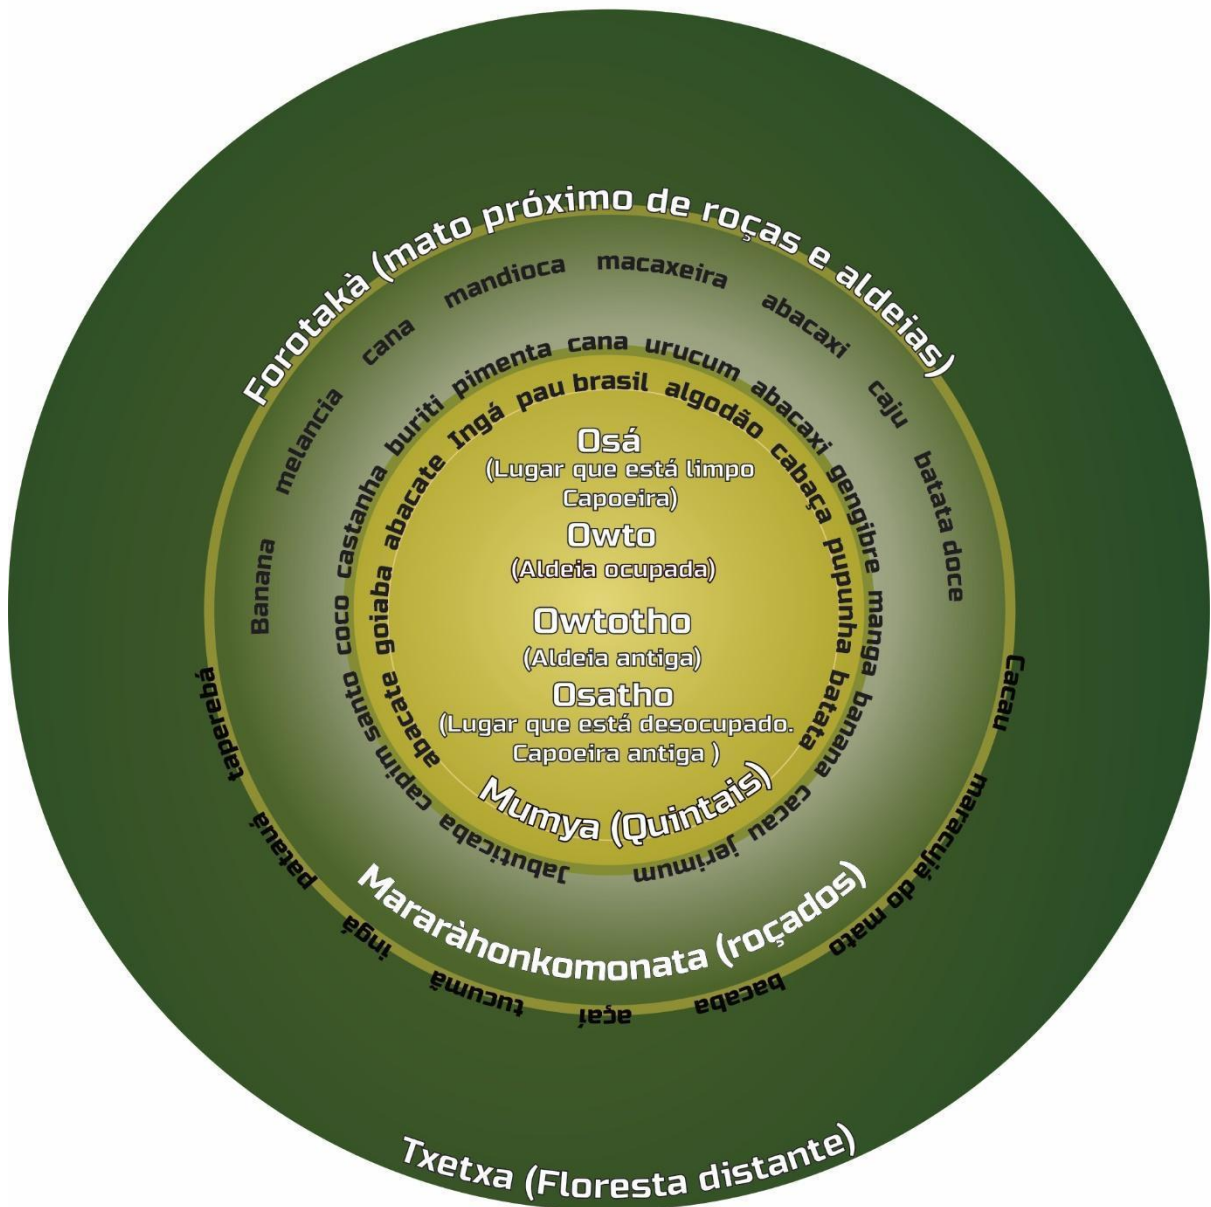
Osá
(Lugar que está limpo Capoeira)
Owto
(Aldeia ocupada)
Owtotho
(Aldeia antiga)
Osatho
(Lugar que está desocupado. Capoeira antiga )

Mumya (Quintais)

Ingá pau brasil algodão cabaça pupunha batata banana cacau jerimum Jabuticaba capim santo abacate goiaba abacate

Mararàhonkomonata (roçados)

buriti pimenta cana urucum abacaxi gengibre manga castanha coco

Forotakà (mato próximo de roças e aldeias)

Banana melancia cana mandioca macaxeira abacaxi caju batata doce

Cacau maracujá do mato bacaba açaí tucumã ingá patauá taperebá

Txetxa (Floresta distante)